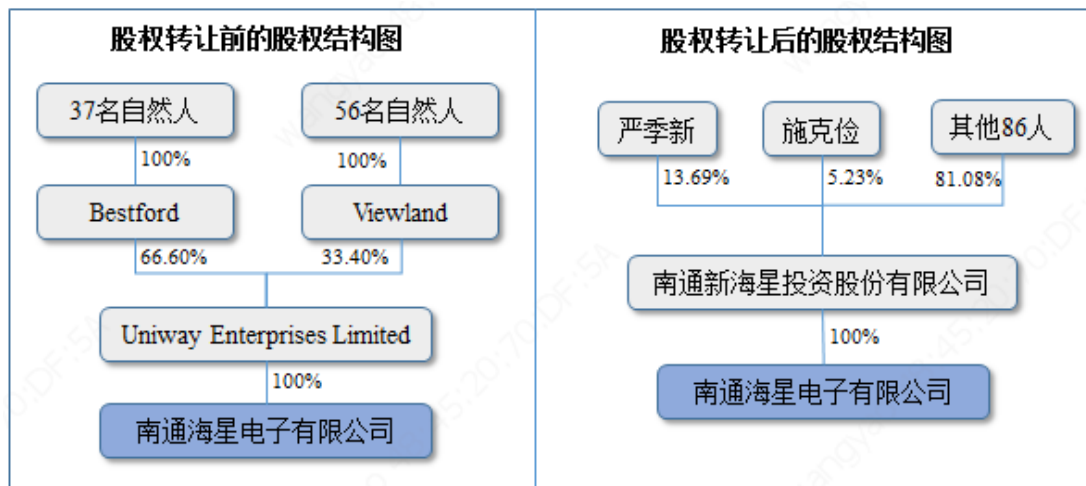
股权转让前的股权结构图

37名自然人

100%

Bestford

66.60%

56名自然人

100%

Viewland

33.40%

Uniway Enterprises Limited

100%

南通海星电子有限公司

股权转让后的股权结构图

严季新

13.69%

施克俭

5.23%

其他86人

81.08%

南通新海星投资股份有限公司

100%

南通海星电子有限公司